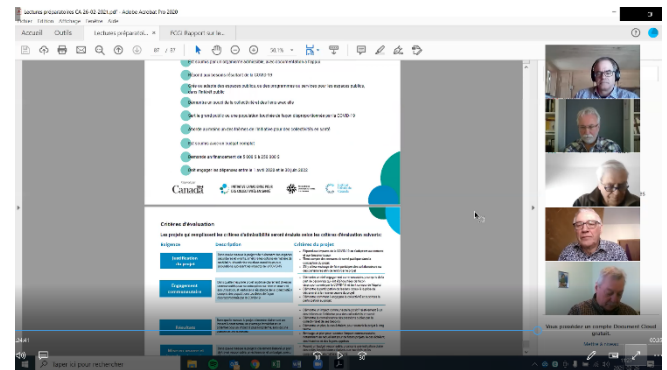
Lectures préparatoires CA 25-02-2021.pdf - Adobe Acrobat Pro 2020
Fichier Edition Affichage Fenêtre Aide
Accueil Outils Lectures préparatoi... PCG Rapport sur le...
87 / 87
50,1%

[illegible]
Répond aux besoins résultant de la COVID-19
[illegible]
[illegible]
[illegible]
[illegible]
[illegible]
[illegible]
Demande un financement de 5 000 $ à 250 000 $
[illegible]

Canada
FONDATIONS COMMUNAUTAIRES DU CANADA

Critères d'évaluation
Les projets qui remplissent les critères d'admissibilité seront évalués selon les critères d'évaluation suivants:
Exigence
Description
Critères du projet
Justification du projet
Engagement communautaire

Vous pouvez créer un compte Document Cloud gratuit.
Taper ici pour rechercher